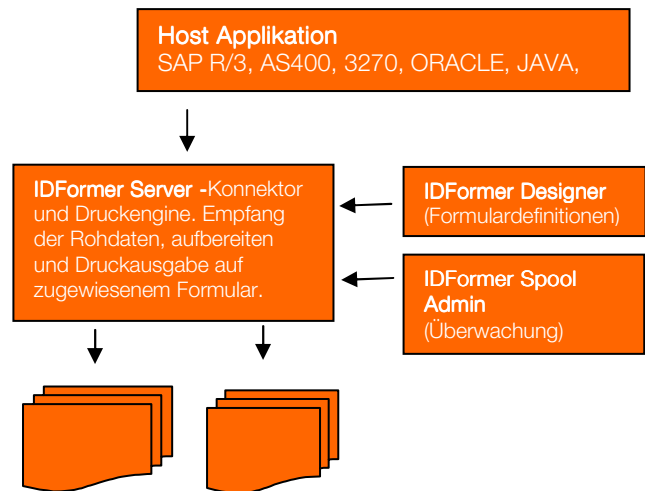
Host Applikation
SAP R/3, AS400, 3270, ORACLE, JAVA,

IDFormer Server -Konnektor und Druckengine. Empfang der Rohdaten, aufbereiten und Druckausgabe auf zugewiesenem Formular.

IDFormer Designer
(Formulardefinitionen)

IDFormer Spool Admin
(Überwachung)